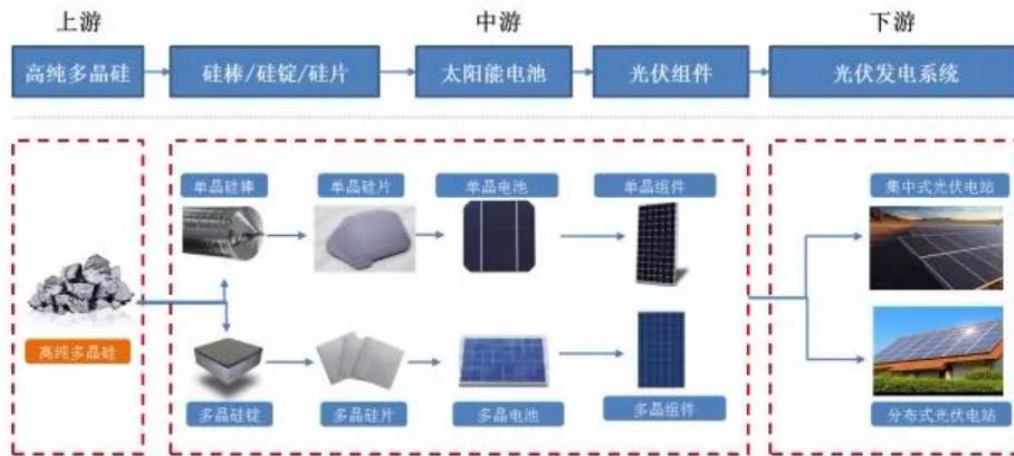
上游

中游

下游

高纯多晶硅

硅棒/硅锭/硅片

太阳能电池

光伏组件

光伏发电系统

单晶硅棒

单晶硅片

单晶电池

单晶组件

集中式光伏电站

高纯多晶硅

多晶硅锭

多晶硅片

多晶电池

多晶组件

分布式光伏电站